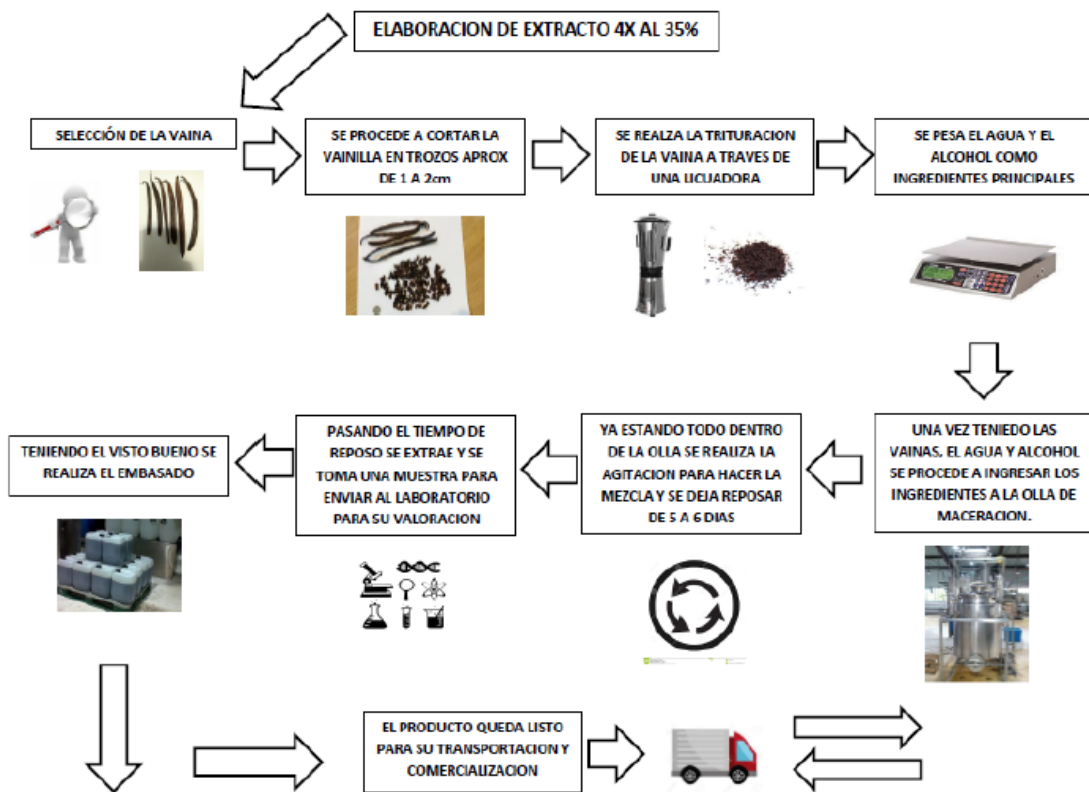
ELABORACION DE EXTRACTO 4X AL 35%

SELECCIÓN DE LA VAINA

SE PROCEDE A CORTAR LA VAINILLA EN TROZOS APROX DE 1 A 2cm

SE REALZA LA TRITURACION DE LA VAINA A TRAVES DE UNA LICUADORA

SE PESA EL AGUA Y EL ALCOHOL COMO INGREDIENTES PRINCIPALES

UNA VEZ TENIEDO LAS VAINAS, EL AGUA Y ALCOHOL SE PROCEDE A INGRESAR LOS INGREDIENTES A LA OLLA DE MACERACION.

YA ESTANDO TODO DENTRO DE LA OLLA SE REALIZA LA AGITACION PARA HACER LA MEZCLA Y SE DEJA REPOSAR DE 5 A 6 DIAS

PASANDO EL TIEMPO DE REPOSO SE EXTRAE Y SE TOMA UNA MUESTRA PARA ENVIAR AL LABORATORIO PARA SU VALORACION

TENIENDO EL VISTO BUENO SE REALIZA EL EMBASADO

EL PRODUCTO QUEDA LISTO PARA SU TRANSPORTACION Y COMERCIALIZACION